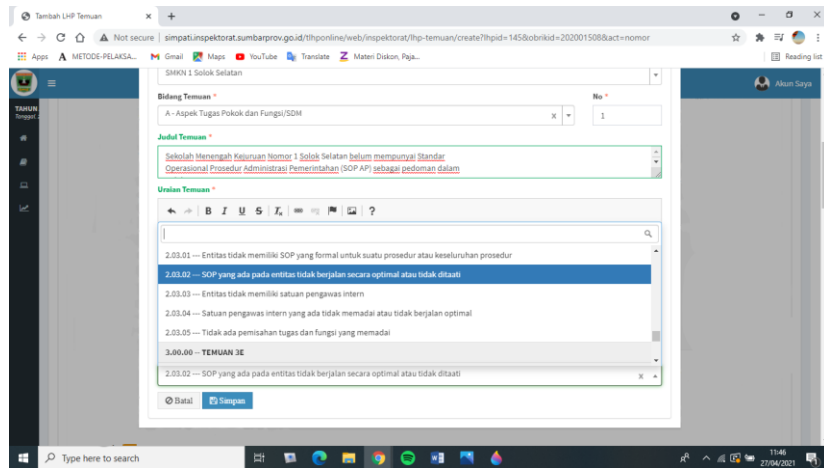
Tambah LHP Temuan

Not secure | simpati.inspektorat.sumbarprov.go.id/tlhponline/web/inspektorat/lhp-temuan/create?lhpid=145&obrikid=202001508&act=nomor

Apps METODE-PELAKSA... Gmail Maps YouTube Translate Materi Diskon, Paja... Reading list

Akun Saya

TAHUN
Tanggal

SMKN 1 Solok Selatan

Bidang Temuan *
A - Aspek Tugas Pokok dan Fungsi/SDM

No *
1

Judul Temuan *
Sekolah Menengah Kejuruan Nomor 1 Solok Selatan belum mempunyai Standar Operasional Prosedur Administrasi Pemerintahan (SOP AP) sebagai pedoman dalam

Uraian Temuan *

B I U S ?

2.03.01 — Entitas tidak memiliki SOP yang formal untuk suatu prosedur atau keseluruhan prosedur
2.03.02 — SOP yang ada pada entitas tidak berjalan secara optimal atau tidak ditaati
2.03.03 — Entitas tidak memiliki satuan pengawas intern
2.03.04 — Satuan pengawas intern yang ada tidak memadai atau tidak berjalan optimal
2.03.05 — Tidak ada pemisahan tugas dan fungsi yang memadai
3.00.00 — TEMUAN 3E

2.03.02 — SOP yang ada pada entitas tidak berjalan secara optimal atau tidak ditaati

Batal Simpan

Type here to search

11:46
27/04/2021